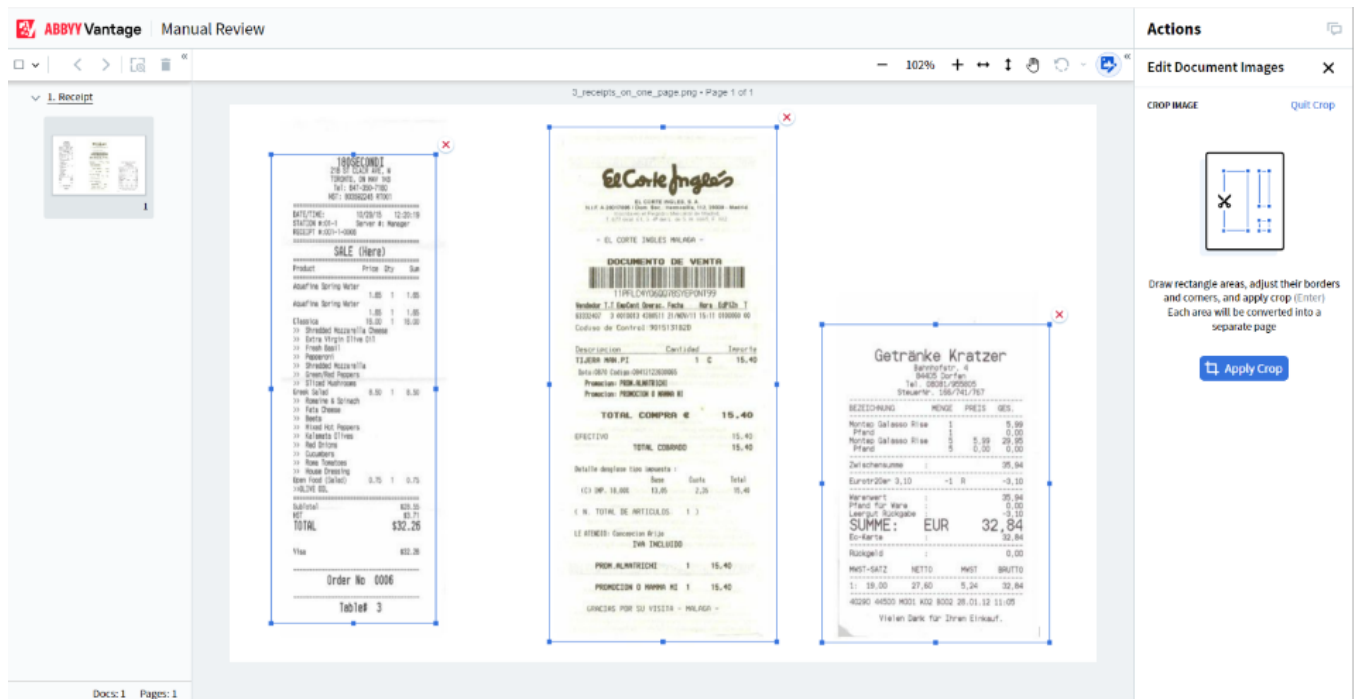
ABBYY Vantage | Manual Review

Actions

102%

Edit Document Images

1. Receipt

1

3_receipts_on_one_page.png • Page 1 of 1

CROP IMAGE

Quit Crop

180SECONDI
219 ST CLAIR AVE. W
TORONTO, ON M4V 1R3
Tel: 647-350-7180
HST: 805662249 RT0001

DATE/TIME: 10/29/15 12:20:19
STATION #:01-1 Server #: Manager
RECEIPT #:001-1-0068

SALE (Here)

Product Price Qty Sum

Aquafina Spring Water 1.85 1 1.85
Aquafina Spring Water 1.85 1 1.85
Classica 15.00 1 15.00
>> Shredded Mozzarella Cheese
>> Extra Virgin Olive Oil
>> Fresh Basil
>> Pepperoni
>> Shredded Mozzarella
>> Green/Red Peppers
>> Sliced Mushrooms
Greek Salad 8.50 1 8.50
>> Romaine & Spinach
>> Feta Cheese
>> Beets
>> Mixed Hot Peppers
>> Kalamata Olives
>> Red Onions
>> Cucumbers
>> Roma Tomatoes
>> House Dressing
Open Food (Salad) 0.75 1 0.75
+OLIVE OIL

Subtotal $28.55
HST $3.71
TOTAL $32.26

Visa $32.26

Order No 0006

Table# 3

El Corte Inglés

EL CORTE INGLES, S.A.

- EL CORTE INGLES MALAGA -

DOCUMENTO DE VENTA

11PFLC4YO6Q07BSYEPONT99

Vendedor T.T EmeCent Operac. Fecha Hora EuP12n T

Codigo de Control: 90151318ZD

Descripcion Cantidad Importe
TIJERA MAN.PI 1 C 15.40

Promocion: PROM.ALMATRICHI
Promocion: PROMOCION 0 MAMMA MI

TOTAL COMPRA € 15.40

EFECTIVO 15.40
TOTAL COBRADO 15.40

Detalle desglose tipo impuesto :
Base Cuota Total
(C) IMP. 18.00% 13.05 2.35 15.40

( N. TOTAL DE ARTICULOS: 1 )

LE ATENDIO: Concepcion Orija
IVA INCLUIDO

PROM.ALMATRICHI 1 15.40

PROMOCION 0 MAMMA MI 1 15.40

GRACIAS POR SU VISITA - MALAGA -

Getränke Kratzer
Bahnhofstr. 4
84405 Dorfen
Tel. 08081/955805
Steuernr. 168/741/767

BEZEICHNUNG MENGE PREIS GES.

Montep Galasso Rise 1 5.99
Pfand 1 0.00
Montep Galasso Rise 5 5.99 29.95
Pfand 5 0.00 0.00

Zwischensumme : 35.94

Eurotr20er 3,10 -1 R -3,10

Warenwert : 35.94
Pfand für Ware : 0.00
Leergut Rückgabe : -3.10
SUMME: EUR 32,84
Ec-Karte : 32,84

Rückgeld : 0,00

MWST-SATZ NETTO MWST BRUTTO
1: 19,00 27,60 5,24 32,84

40290 44500 M001 K02 8002 28.01.12 11:05

Vielen Dank für Ihren Einkauf.

Draw rectangle areas, adjust their borders and corners, and apply crop (Enter)
Each area will be converted into a separate page

Apply Crop

Docs: 1 Pages: 1